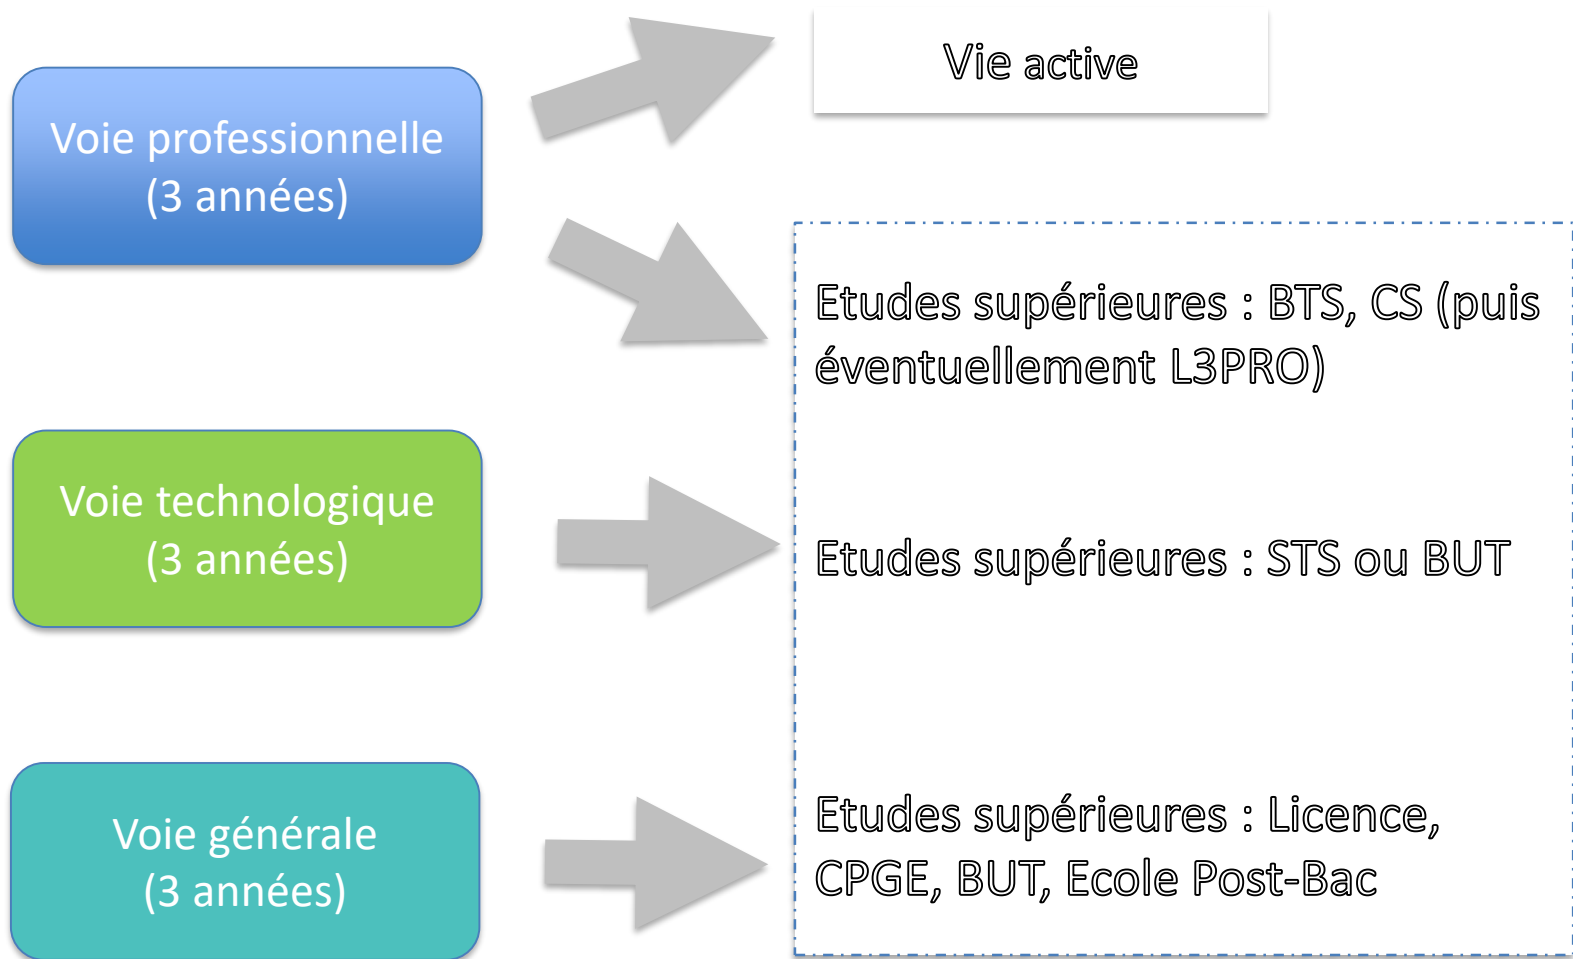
Voie professionnelle
(3 années)

Vie active

Etudes supérieures : BTS, CS (puis éventuellement L3PRO)

Voie technologique
(3 années)

Etudes supérieures : STS ou BUT

Voie générale
(3 années)

Etudes supérieures : Licence, CPGE, BUT, Ecole Post-Bac